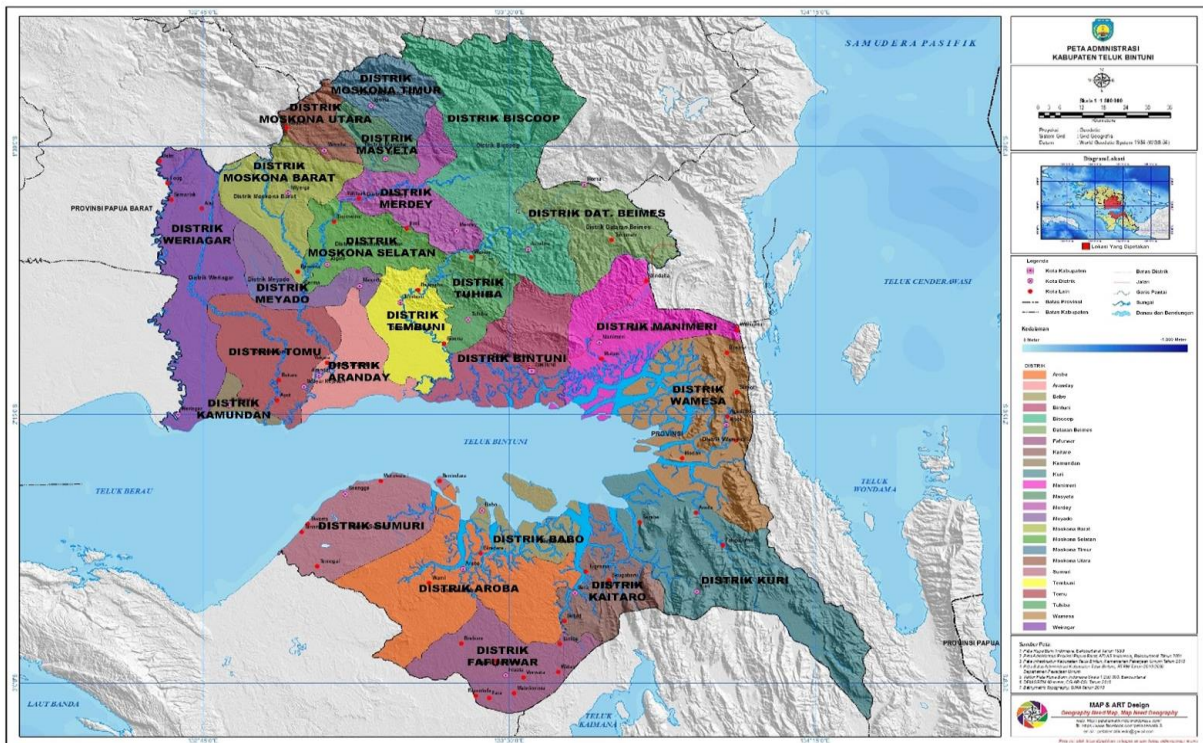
SAMUDERA PASIFIK

PETA ADMINISTRASI
KABUPATEN TELUK BINTUNI

Skala 1 : 1.000.000

Proyeksi : Geodetic
Sistem Grid : Grid Geographi
Datum : World Geodetic System 1984 (WGS 84)

Diagram Lokasi

Lokasi Yang Dipetakan

Legenda
Kota Kabupaten
Kota Distrik
Kota Lain
Batas Provinsi
Batas Kabupaten
Batas Distrik
Jalan
Garis Pantai
Sungai
Danau dan Bendungan

Kedalaman

DISTRIK
Aroba
Aranday
Babo
Bintuni
Biscoop
Dataran Beimes
Fafurwar
Kaitaro
Kamundan
Kuri
Manimeri
Masyeta
Merdey
Meyado
Moskona Barat
Moskona Selatan
Moskona Timur
Moskona Utara
Sumuri
Tembuni
Tomu
Tuhiba
Wamesa
Weriagar

Sumber Peta

MAP & ART Design
Geography Based Map, Map Based Geography

DISTRIK MOSKONA TIMUR
DISTRIK MOSKONA UTARA
DISTRIK BISCOOP
DISTRIK MASYETA
DISTRIK MOSKONA BARAT
DISTRIK MERDEY
DISTRIK DAT. BEIMES
PROVINSI PAPUA BARAT
DISTRIK WERIAGAR
DISTRIK MOSKONA SELATAN
DISTRIK MEYADO
DISTRIK TUHIBA
DISTRIK TEMBUNI
DISTRIK MANIMERI
TELUK CENDERAWASIH
DISTRIK TOMU
DISTRIK ARANDAY
DISTRIK BINTUNI
DISTRIK KAMUNDAN
DISTRIK WAMESA
TELUK BINTUNI
TELUK BERAU
TELUK WONDAMA
DISTRIK SUMURI
DISTRIK BABO
DISTRIK KURI
DISTRIK AROBA
DISTRIK KAITARO
PROVINSI PAPUA
DISTRIK FAFURWAR
LAUT BANDA
TELUK KAIMANA